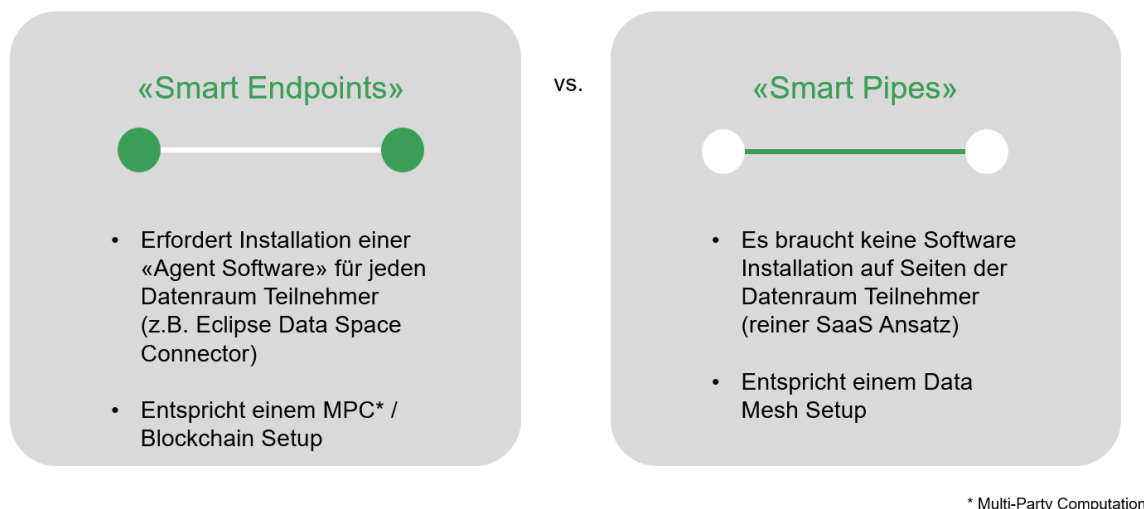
«Smart Endpoints»

- Erfordert Installation einer «Agent Software» für jeden Datenraum Teilnehmer (z.B. Eclipse Data Space Connector)
- Entspricht einem MPC* / Blockchain Setup

vs.

«Smart Pipes»

- Es braucht keine Software Installation auf Seiten der Datenraum Teilnehmer (reiner SaaS Ansatz)
- Entspricht einem Data Mesh Setup

* Multi-Party Computation